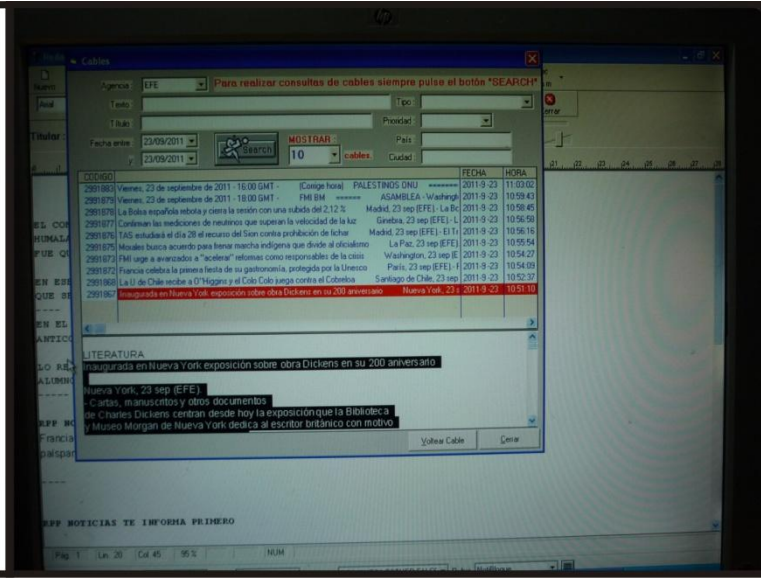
Cables

Agencia: EFE

Para realizar consultas de cables siempre pulse el botón "SEARCH"

Texto

Tipo

Título

Prioridad

Fecha entre 23/09/2011

y 23/09/2011

Search

MOSTRAR

10 cables

País

Ciudad

| CODIGO | | FECHA | HORA |
|---|---|---|---|
| 2991883 | Viernes, 23 de septiembre de 2011 - 16:00 GMT - (Corrige hora) PALESTINOS ONU ======= | 2011-9-23 | 11:03:02 |
| 2991879 | Viernes, 23 de septiembre de 2011 - 18:00 GMT - FMI BM ====== ASAMBLEA - Washingt | 2011-9-23 | 10:59:43 |
| 2991878 | La Bolsa española rebota y cierra la sesión con una subida del 2,12 % Madrid, 23 sep (EFE).- La Bo | 2011-9-23 | 10:58:45 |
| 2991877 | Confirman las mediciones de neutrinos que superan la velocidad de la luz Ginebra, 23 sep (EFE).- L | 2011-9-23 | 10:56:58 |
| 2991876 | TAS estudiará el día 28 el recurso del Sion contra prohibición de fichar Madrid, 23 sep (EFE).- El Tr | 2011-9-23 | 10:56:16 |
| 2991875 | Morales busca acuerdo para frenar marcha indígena que divide al oficialismo La Paz, 23 sep (EFE). | 2011-9-23 | 10:55:54 |
| 2991873 | FMI urge a avanzados a "acelerar" reformas como responsables de la crisis Washington, 23 sep (E | 2011-9-23 | 10:54:27 |
| 2991872 | Francia celebra la primera fiesta de su gastronomía, protegida por la Unesco París, 23 sep (EFE).- F | 2011-9-23 | 10:54:09 |
| 2991868 | La U de Chile recibe a O'Higgins y el Colo Colo juega contra el Cobreloa Santiago de Chile, 23 sep | 2011-9-23 | 10:52:37 |
| 2991867 | Inaugurada en Nueva York exposición sobre obra Dickens en su 200 aniversario Nueva York, 23 s | 2011-9-23 | 10:51:10 |

LITERATURA
Inaugurada en Nueva York exposición sobre obra Dickens en su 200 aniversario

Nueva York, 23 sep (EFE).
- Cartas, manuscritos y otros documentos
de Charles Dickens centran desde hoy la exposición que la Biblioteca
y Museo Morgan de Nueva York dedica al escritor británico con motivo

Voltear Cable

Cerrar

EL CON
HUMALA
FUE QU
EN ES
QUE SE
EN EL
ANTICO
LO RE
ALUMN
RPP NO
Francia
paíspa

RPP NOTICIAS TE INFORMA PRIMERO

Pág 1 Lín 20 Col 45 95 % NUM